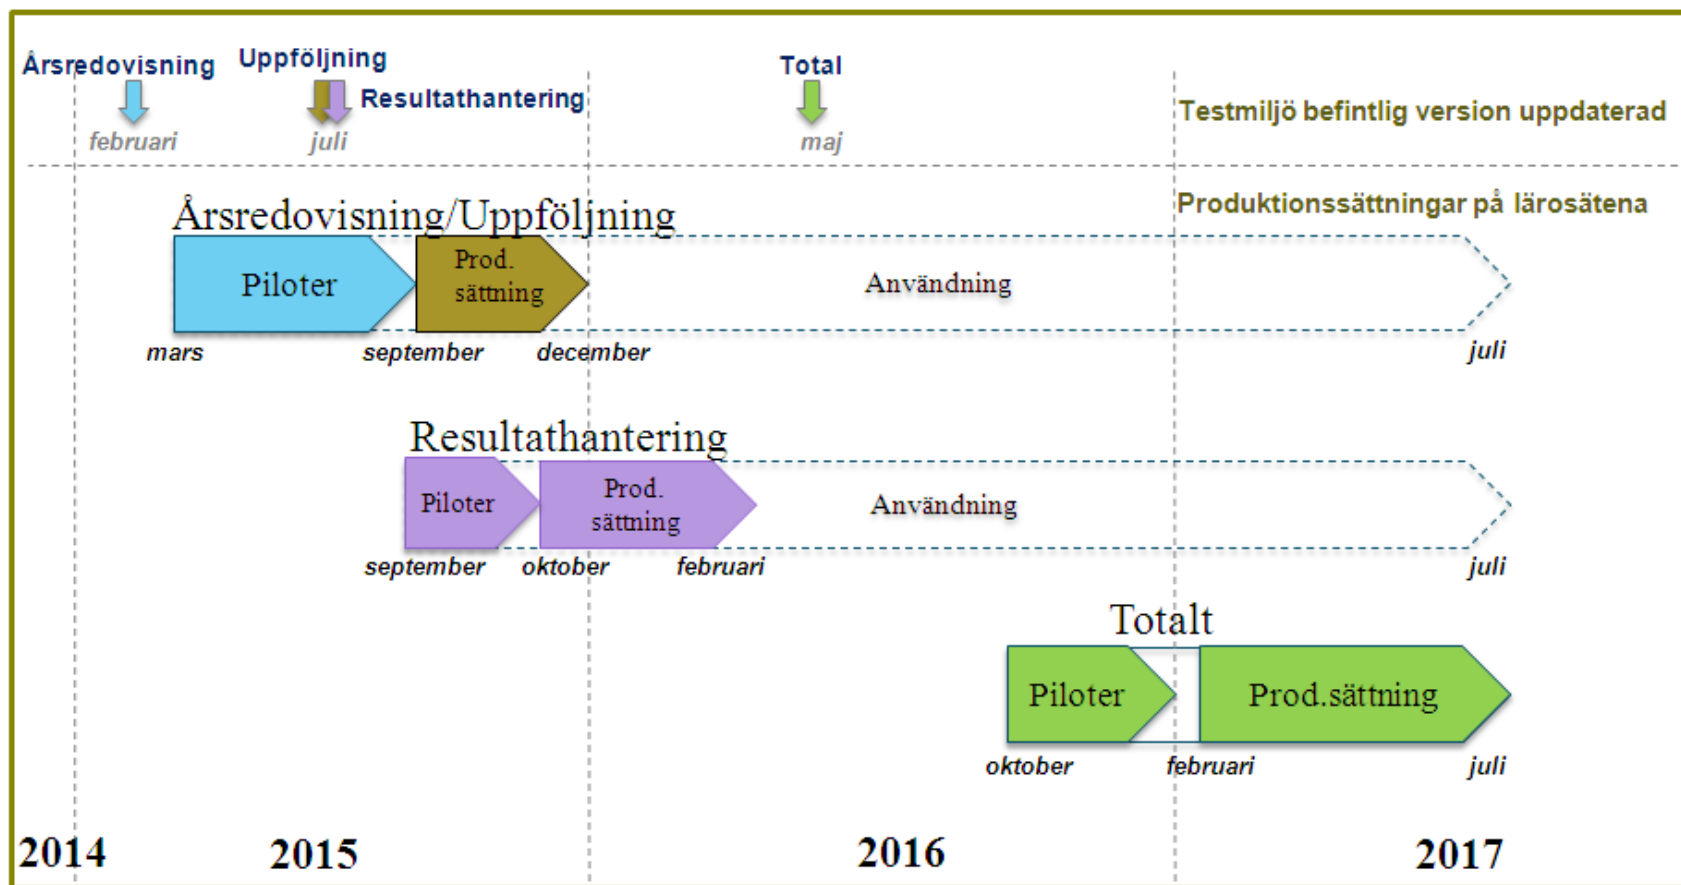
Årsredovisning
februari

Uppföljning
Resultathantering
juli

Total
maj

Testmiljö befintlig version uppdaterad

Produktionssättningar på lärosätena

Årsredovisning/Uppföljning

Piloter

Prod. sättning

Användning

mars
september
december
juli

Resultathantering

Piloter

Prod. sättning

Användning

september
oktober
februari
juli

Totalt

Piloter

Prod.sättning

oktober
februari
juli

2014
2015
2016
2017